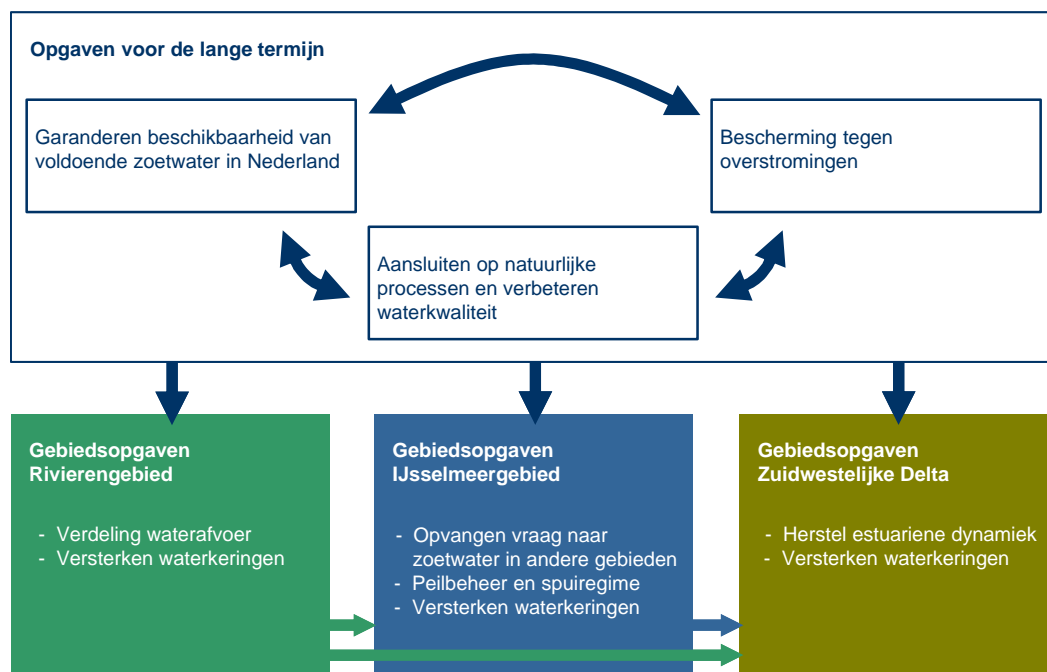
Opgaven voor de lange termijn

Garanderen beschikbaarheid van voldoende zoetwater in Nederland

Bescherming tegen overstromingen

Aansluiten op natuurlijke processen en verbeteren waterkwaliteit

Gebiedsopgaven Rivierengebied

- Verdeling waterafvoer
- Versterken waterkeringen

Gebiedsopgaven IJsselmeergebied

- Opvangen vraag naar zoetwater in andere gebieden
- Peilbeheer en spuiregime
- Versterken waterkeringen

Gebiedsopgaven Zuidwestelijke Delta

- Herstel estuariene dynamiek
- Versterken waterkeringen